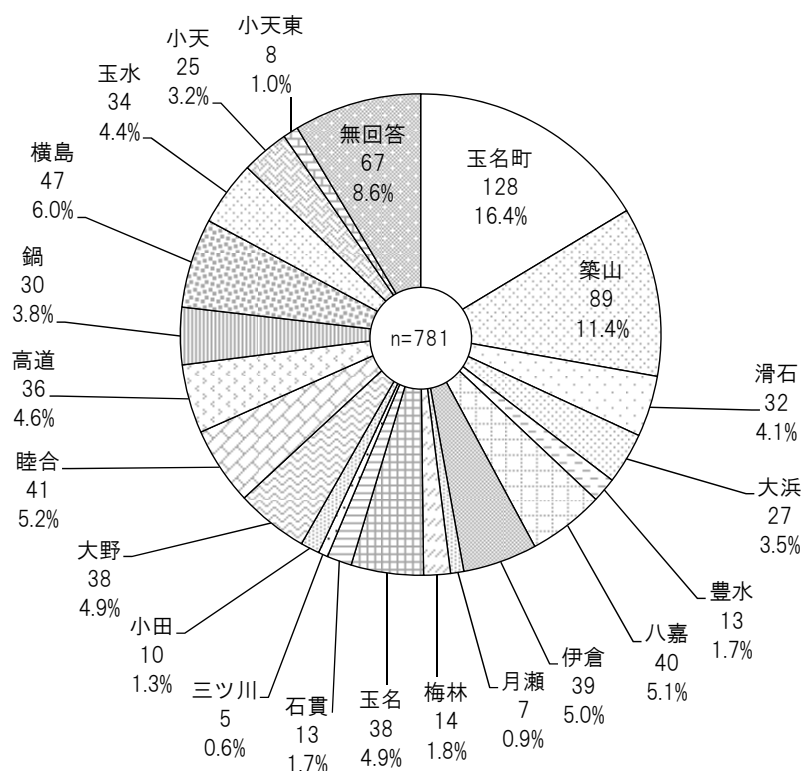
小天東
8
1.0%

無回答
67
8.6%

玉名町
128
16.4%

築山
89
11.4%

滑石
32
4.1%

大浜
27
3.5%

豊水
13
1.7%

八嘉
40
5.1%

伊倉
39
5.0%

月瀬
7
0.9%

梅林
14
1.8%

玉名
38
4.9%

石貫
13
1.7%

三ツ川
5
0.6%

小田
10
1.3%

大野
38
4.9%

睦合
41
5.2%

高道
36
4.6%

鍋
30
3.8%

横島
47
6.0%

玉水
34
4.4%

小天
25
3.2%

n=781